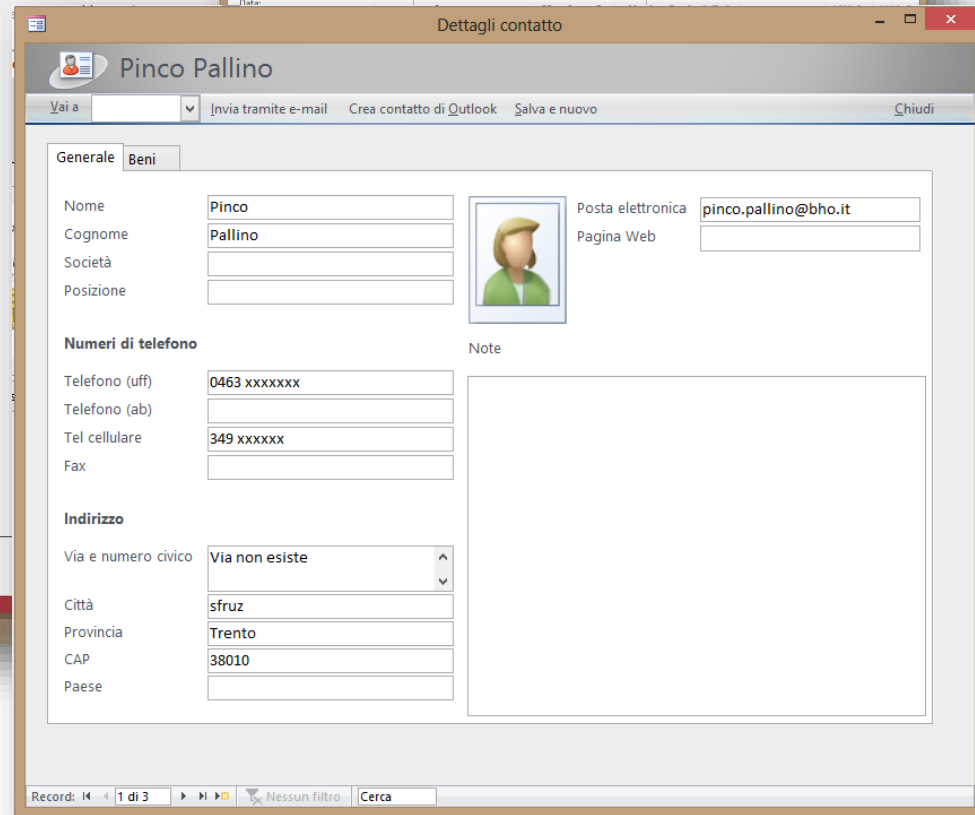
Dettagli contatto

Pinco Pallino

Vai a | Invia tramite e-mail | Crea contatto di Outlook | Salva e nuovo | Chiudi

Generale | Beni

Nome: Pinco
Cognome: Pallino
Società
Posizione

Posta elettronica: pinco.pallino@bho.it
Pagina Web

Note

Numeri di telefono

Telefono (uff): 0463 xxxxxxx
Telefono (ab)
Tel cellulare: 349 xxxxxx
Fax

Indirizzo

Via e numero civico: Via non esiste
Città: sfruz
Provincia: Trento
CAP: 38010
Paese

Record: 1 di 3 | Nessun filtro | Cerca